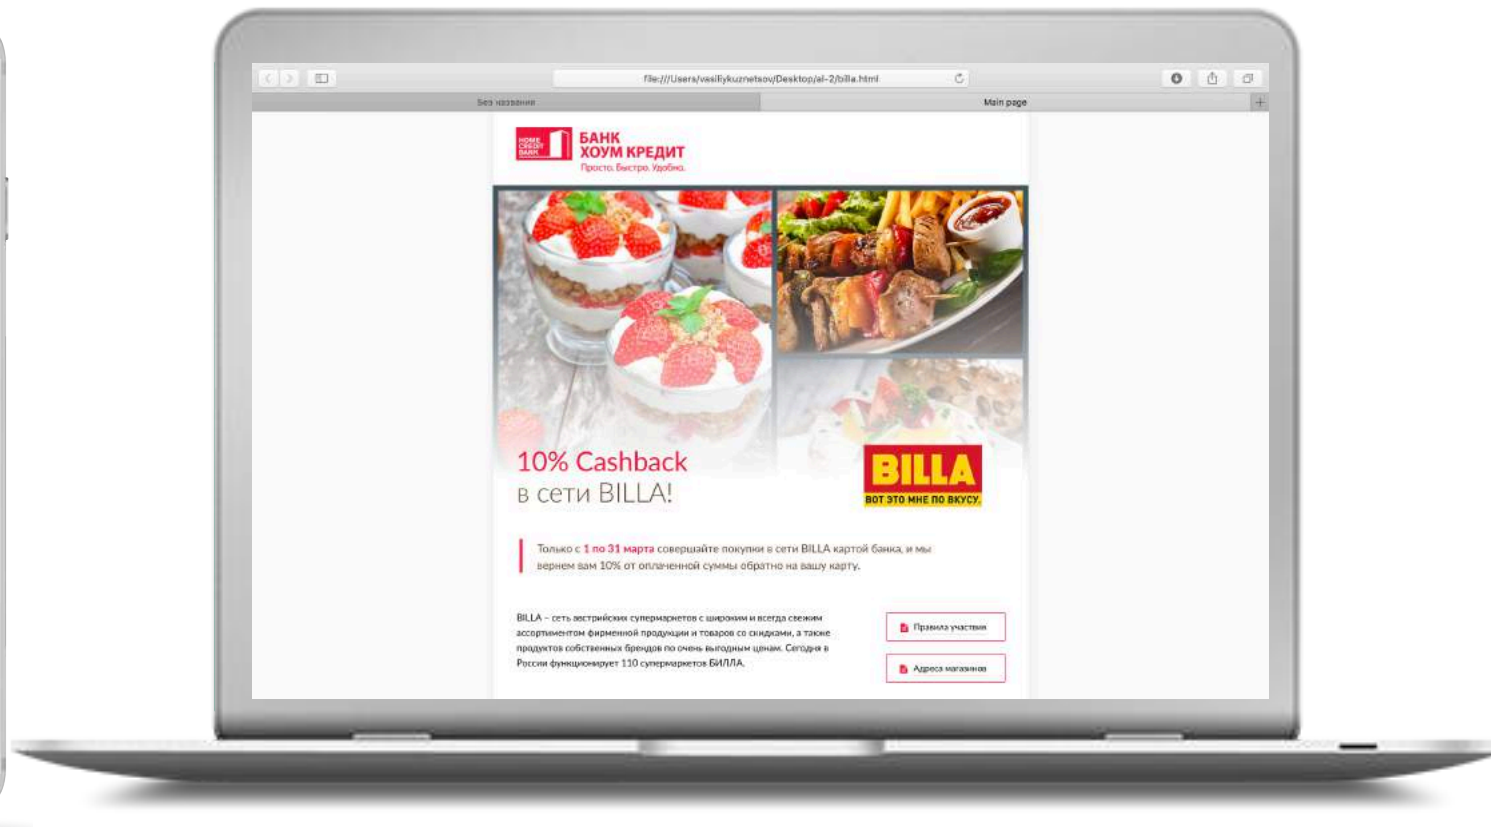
file:///Users/vasiliykuznetsov/Desktop/al-2/billa.html

Без названия

Main page

HOME CREDIT BANK

БАНК ХОУМ КРЕДИТ

Просто. Быстро. Удобно.

10% Cashback
в сети BILLA!

BILLA

ВОТ ЭТО МНЕ ПО ВКУСУ.

Только с 1 по 31 марта совершайте покупки в сети BILLA картой банка, и мы вернем вам 10% от оплаченной суммы обратно на вашу карту.

BILLA – сеть австрийских супермаркетов с широким и всегда свежим ассортиментом фирменной продукции и товаров со скидками, а также продуктов собственных брендов по очень выгодным ценам. Сегодня в России функционирует 110 супермаркетов БИЛЛА.

Правила участия

Адреса магазинов